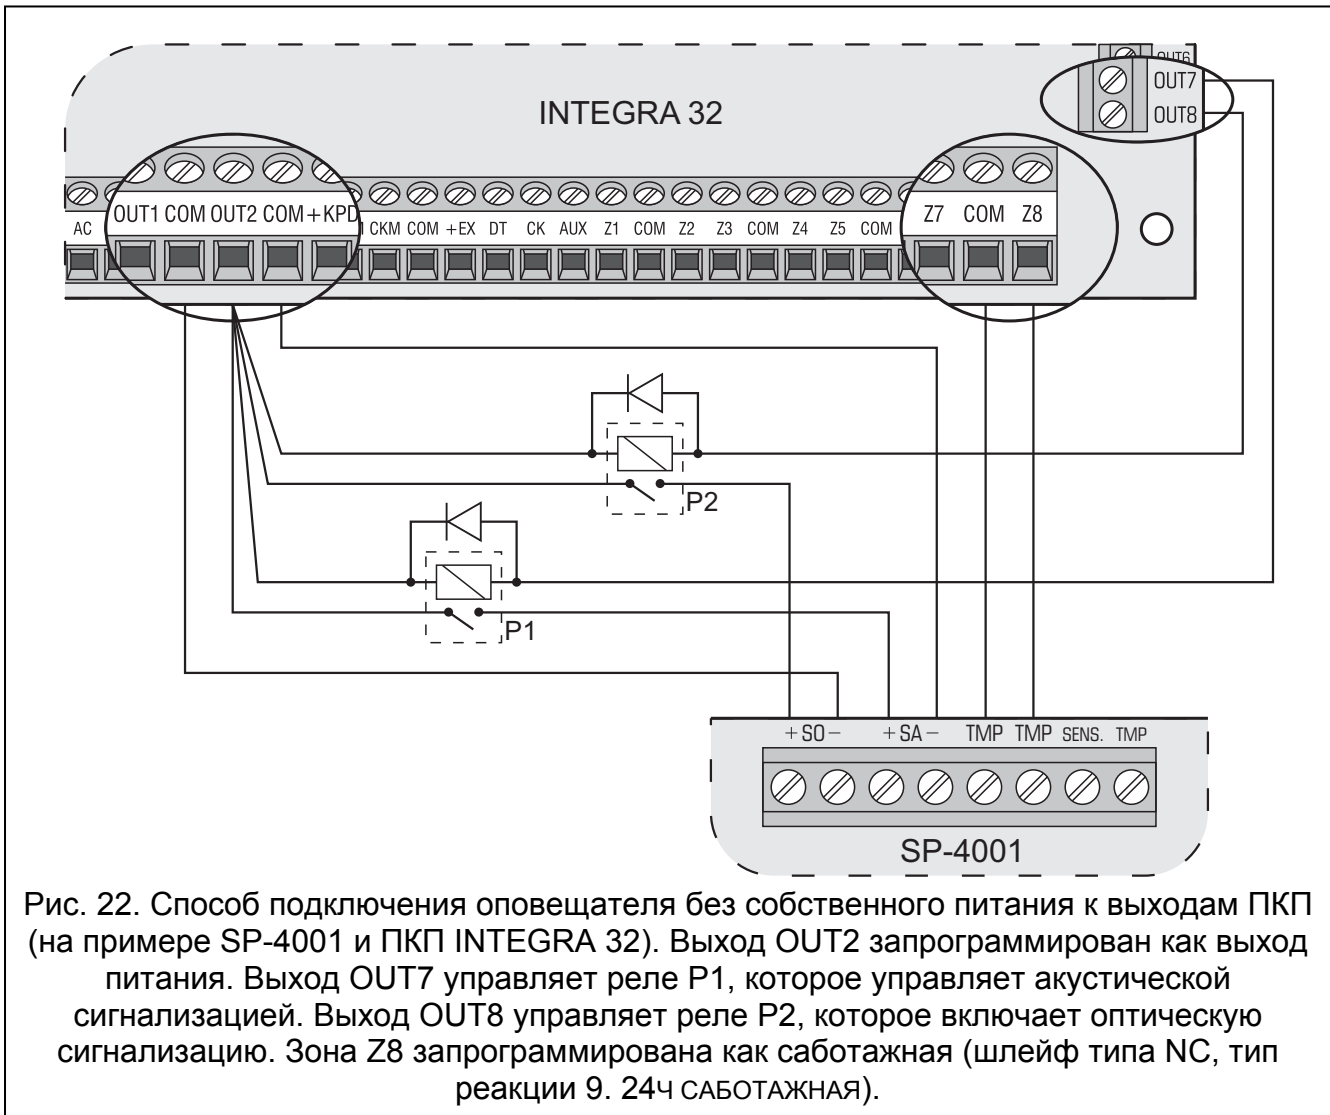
INTEGRA 32

OUT6
OUT7
OUT8

AC OUT1 COM OUT2 COM +KPD CKM COM +EX DT CK AUX Z1 COM Z2 Z3 COM Z4 Z5 COM Z7 COM Z8

P2

P1

+SO− +SA− TMP TMP SENS. TMP

SP-4001

Рис. 22. Способ подключения оповещателя без собственного питания к выходам ПКП (на примере SP-4001 и ПКП INTEGRA 32). Выход OUT2 запрограммирован как выход питания. Выход OUT7 управляет реле P1, которое управляет акустической сигнализацией. Выход OUT8 управляет реле P2, которое включает оптическую сигнализацию. Зона Z8 запрограммирована как саботажная (шлейф типа NC, тип реакции 9. 24Ч САБОТАЖНАЯ).